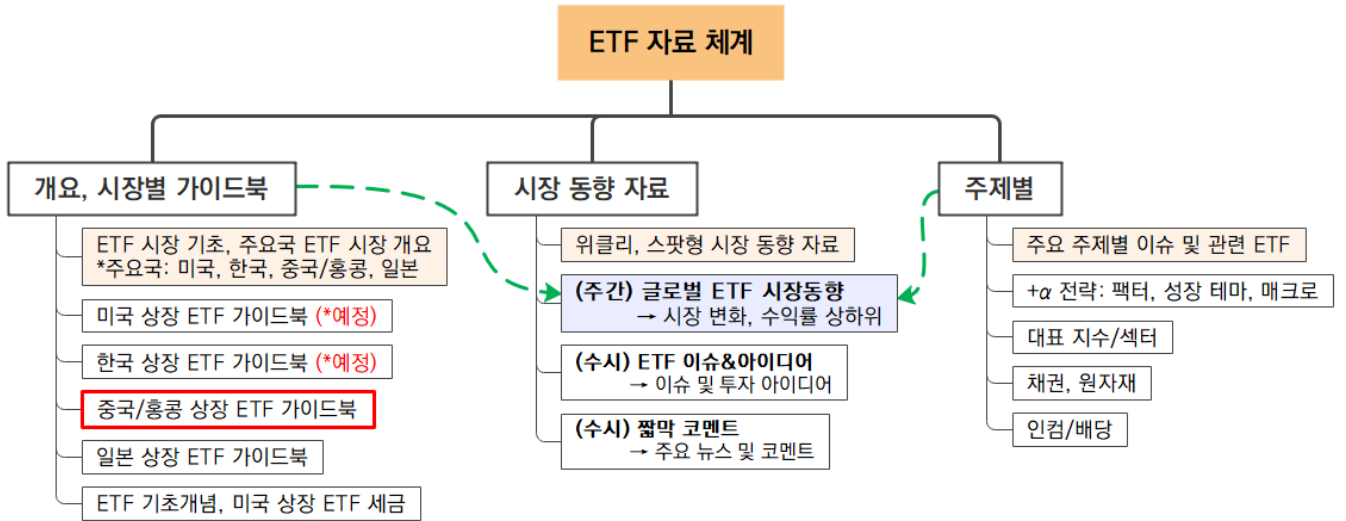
ETF 자료 체계

개요, 시장별 가이드북

ETF 시장 기초, 주요국 ETF 시장 개요
*주요국: 미국, 한국, 중국/홍콩, 일본

미국 상장 ETF 가이드북 (*예정)

한국 상장 ETF 가이드북 (*예정)

중국/홍콩 상장 ETF 가이드북

일본 상장 ETF 가이드북

ETF 기초개념, 미국 상장 ETF 세금

시장 동향 자료

위클리, 스팟형 시장 동향 자료

(주간) 글로벌 ETF 시장동향
→ 시장 변화, 수익률 상하위

(수시) ETF 이슈&아이디어
→ 이슈 및 투자 아이디어

(수시) 짧막 코멘트
→ 주요 뉴스 및 코멘트

주제별

주요 주제별 이슈 및 관련 ETF

+$\alpha$ 전략: 팩터, 성장 테마, 매크로

대표 지수/섹터

채권, 원자재

인컴/배당